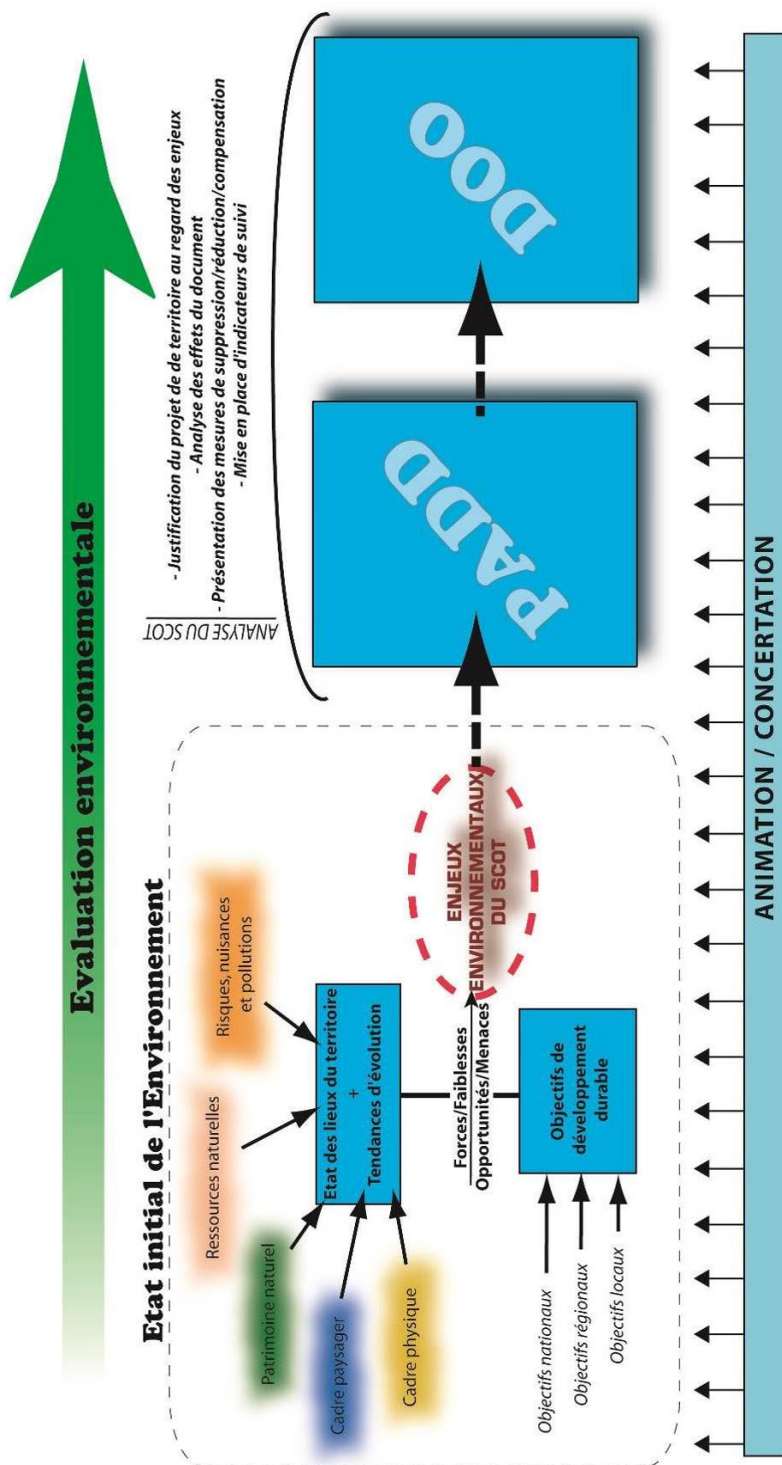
Evaluation environnementale

Etat initial de l'Environnement

Patrimoine naturel

Cadre paysager

Cadre physique

Ressources naturelles

Risques, nuisances et pollutions

Etat des lieux du territoire + Tendances d'évolution

Forces/Faiblesses
Opportunités/Menaces

Objectifs de développement durable

Objectifs nationaux

Objectifs régionaux

Objectifs locaux

ENJEUX ENVIRONNEMENTAUX DU SCOT

PADD

DOO

ANALYSE DU SCOT

- Justification du projet de territoire au regard des enjeux
- Analyse des effets du document
- Présentation des mesures de suppression/réduction/compensation
- Mise en place d'indicateurs de suivi

ANIMATION / CONCERTATION